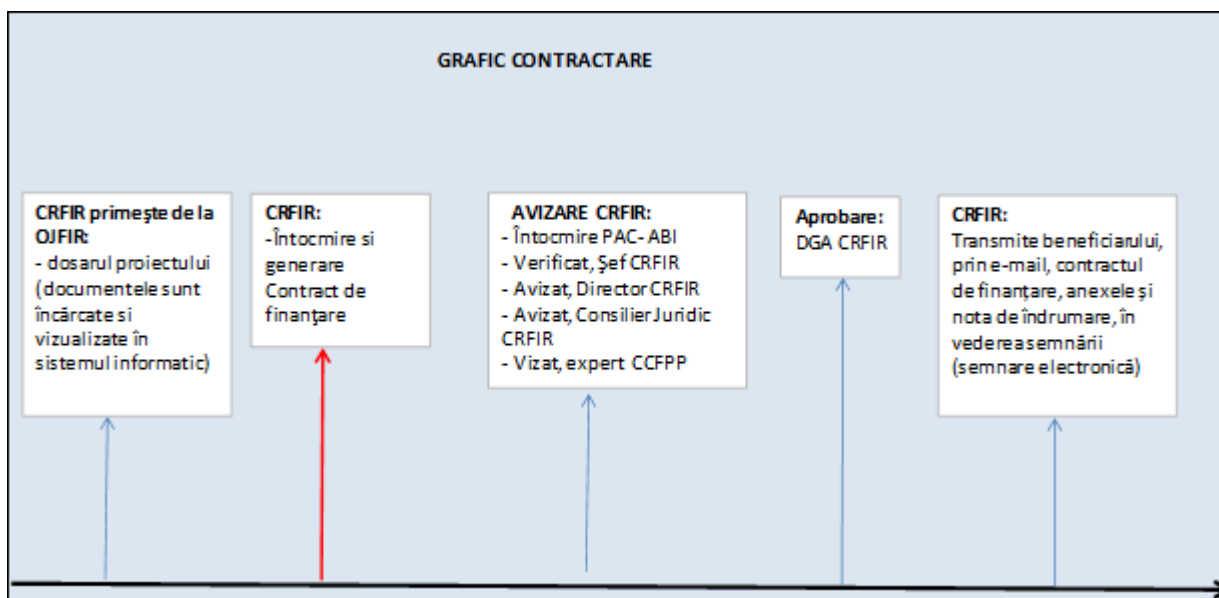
GRAFIC CONTRACTARE

**CRFIR primeşte de la OJFIR:**
- dosarul proiectului (documentele sunt încărcate si vizualizate în sistemul informatic)

**CRFIR:**
-Întocmire si generare Contract de finanţare

**AVIZARE CRFIR:**
- Întocmire PAC- ABI
- Verificat, Şef CRFIR
- Avizat, Director CRFIR
- Avizat, Consilier Juridic CRFIR
- Vizat, expert CCFPP

**Aprobare:**
DGA CRFIR

**CRFIR:**
Transmite beneficiarului, prin e-mail, contractul de finanțare, anexele și nota de îndrumare, în vederea semnării (semnare electronică)